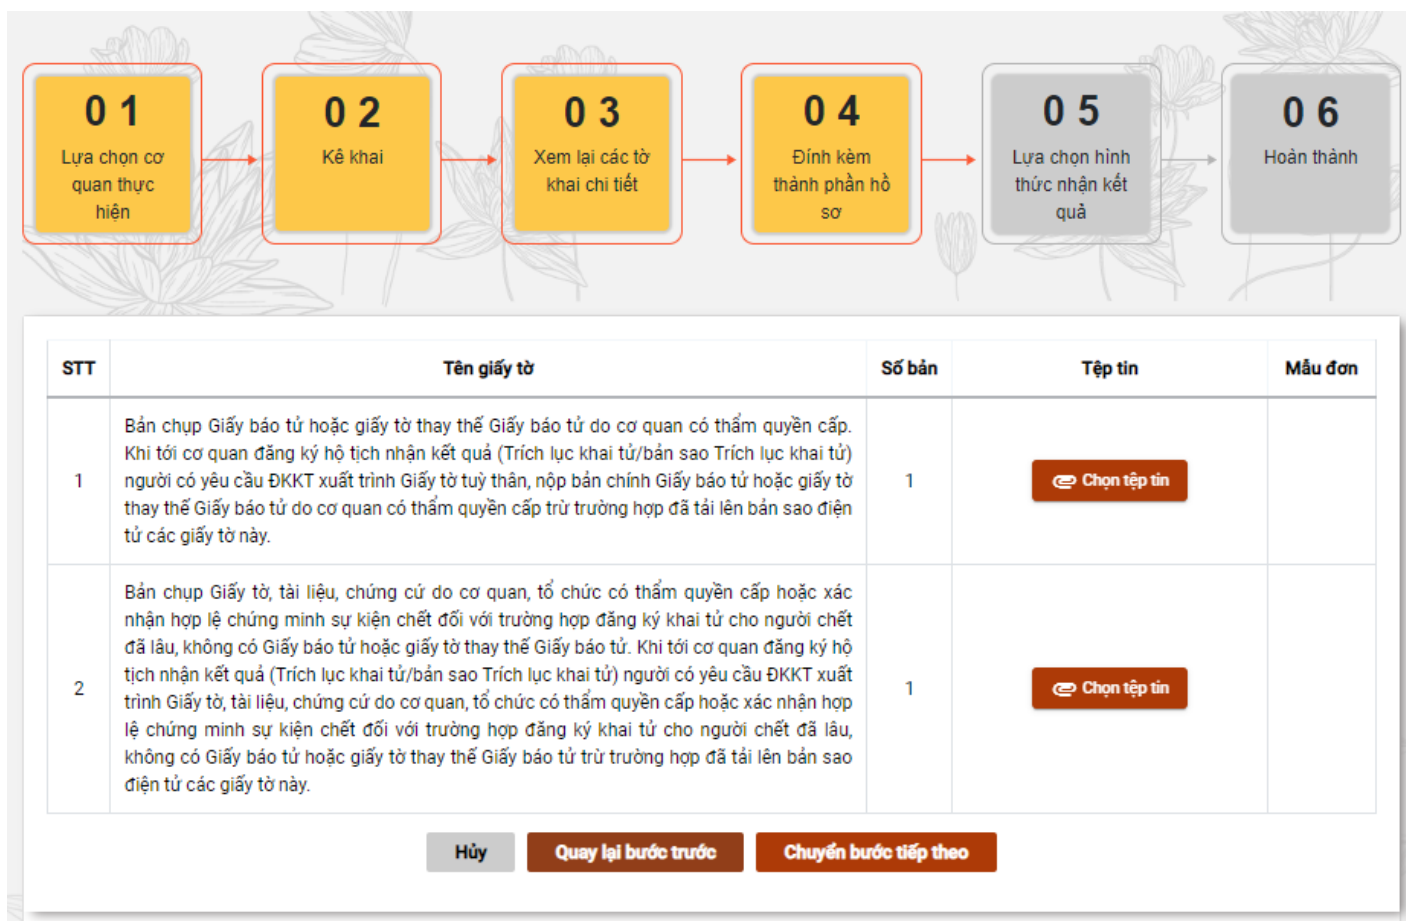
0 1
Lựa chọn cơ quan thực hiện

0 2
Kê khai

0 3
Xem lại các tờ khai chi tiết

0 4
Đính kèm thành phần hồ sơ

0 5
Lựa chọn hình thức nhận kết quả

0 6
Hoàn thành

| STT | Tên giấy tờ | Số bản | Tệp tin | Mẫu đơn |
|---|---|---|---|---|
| 1 | Bản chụp Giấy báo tử hoặc giấy tờ thay thế Giấy báo tử do cơ quan có thẩm quyền cấp. Khi tới cơ quan đăng ký hộ tịch nhận kết quả (Trích lục khai tử/bản sao Trích lục khai tử) người có yêu cầu ĐKKT xuất trình Giấy tờ tuỳ thân, nộp bản chính Giấy báo tử hoặc giấy tờ thay thế Giấy báo tử do cơ quan có thẩm quyền cấp trừ trường hợp đã tải lên bản sao điện tử các giấy tờ này. | 1 | Chọn tệp tin | |
| 2 | Bản chụp Giấy tờ, tài liệu, chứng cứ do cơ quan, tổ chức có thẩm quyền cấp hoặc xác nhận hợp lệ chứng minh sự kiện chết đối với trường hợp đăng ký khai tử cho người chết đã lâu, không có Giấy báo tử hoặc giấy tờ thay thế Giấy báo tử. Khi tới cơ quan đăng ký hộ tịch nhận kết quả (Trích lục khai tử/bản sao Trích lục khai tử) người có yêu cầu ĐKKT xuất trình Giấy tờ, tài liệu, chứng cứ do cơ quan, tổ chức có thẩm quyền cấp hoặc xác nhận hợp lệ chứng minh sự kiện chết đối với trường hợp đăng ký khai tử cho người chết đã lâu, không có Giấy báo tử hoặc giấy tờ thay thế Giấy báo tử trừ trường hợp đã tải lên bản sao điện tử các giấy tờ này. | 1 | Chọn tệp tin | |

Hủy
Quay lại bước trước
Chuyển bước tiếp theo